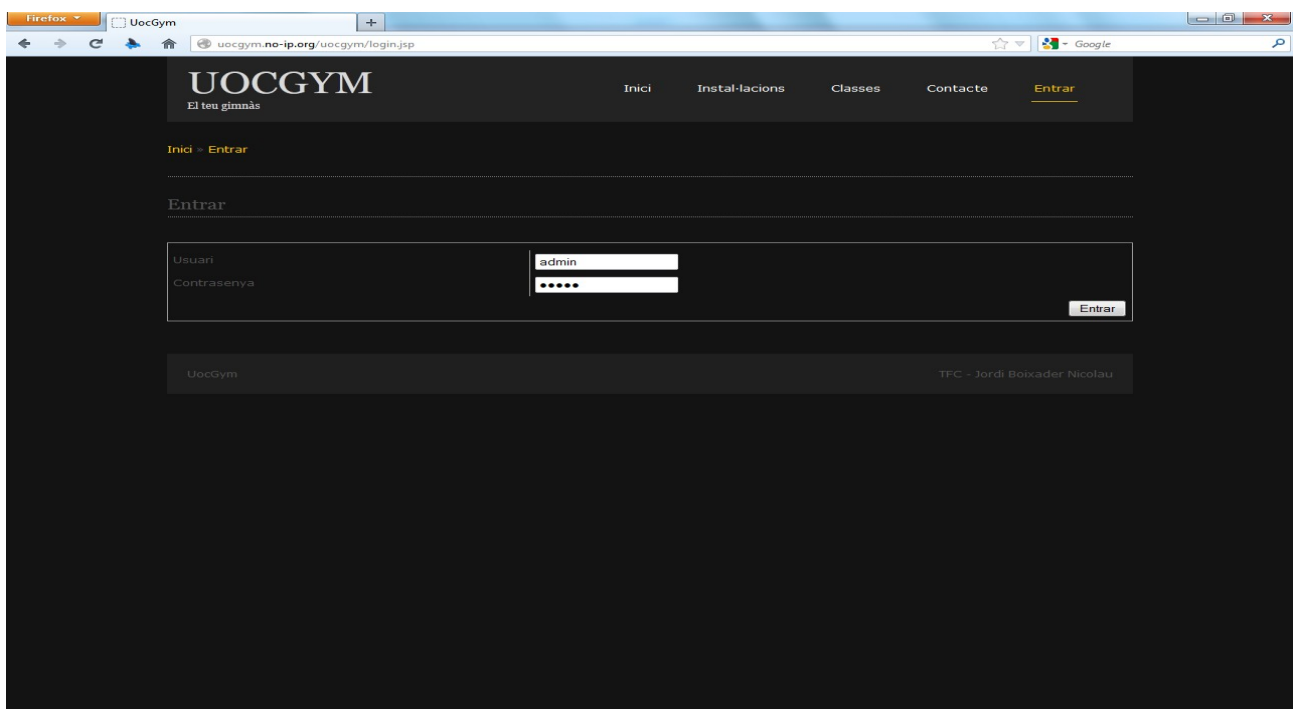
Firefox UocGym +

uocgym.no-ip.org/uocgym/login.jsp

Google

UOCGYM
El teu gimnàs

Inici Instal·lacions Classes Contacte Entrar

Inici » Entrar

Entrar

Usuari admin
Contrasenya •••••

Entrar

UocGym TFC - Jordi Boixader Nicolau